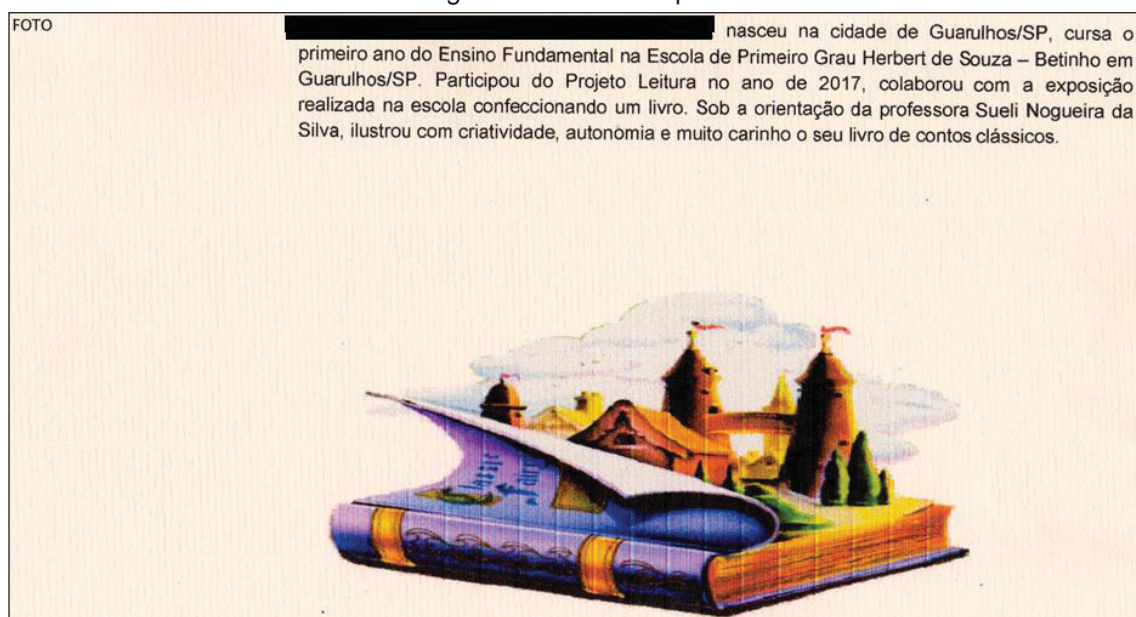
FOTO

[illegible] nasceu na cidade de Guarulhos/SP, cursa o primeiro ano do Ensino Fundamental na Escola de Primeiro Grau Herbert de Souza – Betinho em Guarulhos/SP. Participou do Projeto Leitura no ano de 2017, colaborou com a exposição realizada na escola confeccionando um livro. Sob a orientação da professora Sueli Nogueira da Silva, ilustrou com criatividade, autonomia e muito carinho o seu livro de contos clássicos.

Classic Fairy